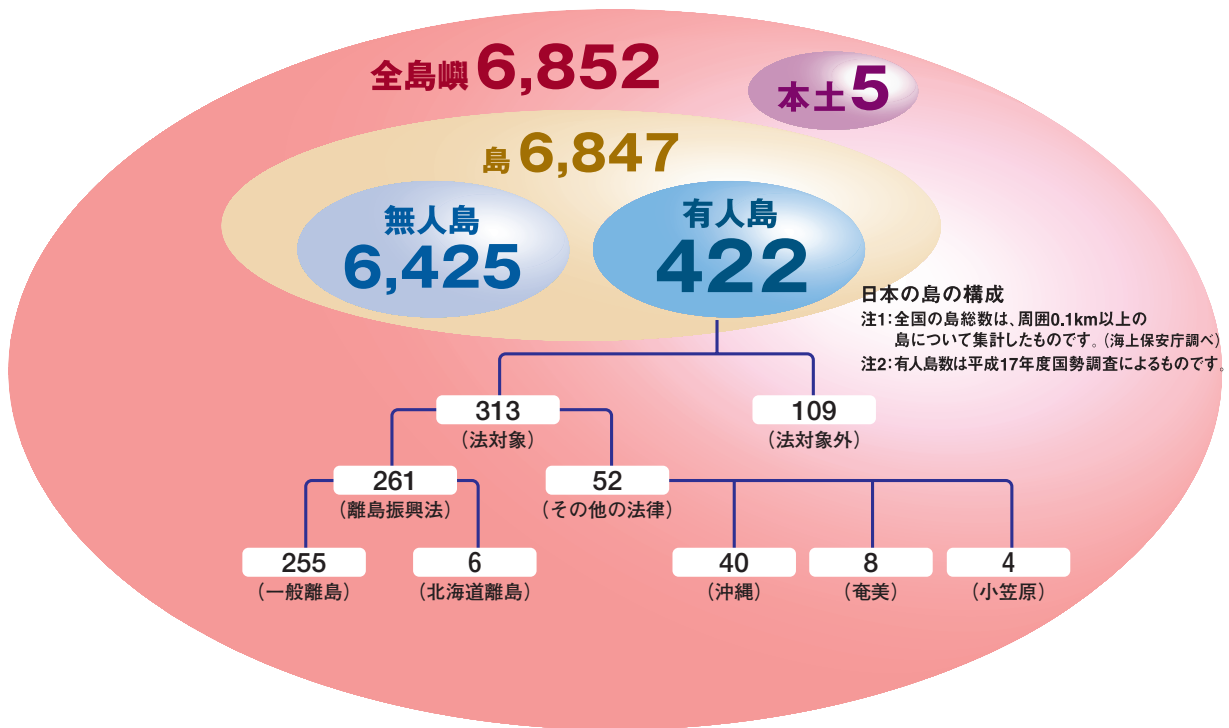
全島嶼 6,852

本土 5

島 6,847

無人島 6,425

有人島 422

日本の島の構成
注1：全国の島総数は、周囲0.1km以上の島について集計したものです。（海上保安庁調べ）
注2：有人島数は平成17年度国勢調査によるものです。

313
（法対象）

109
（法対象外）

261
（離島振興法）

52
（その他の法律）

255
（一般離島）

6
（北海道離島）

40
（沖縄）

8
（奄美）

4
（小笠原）